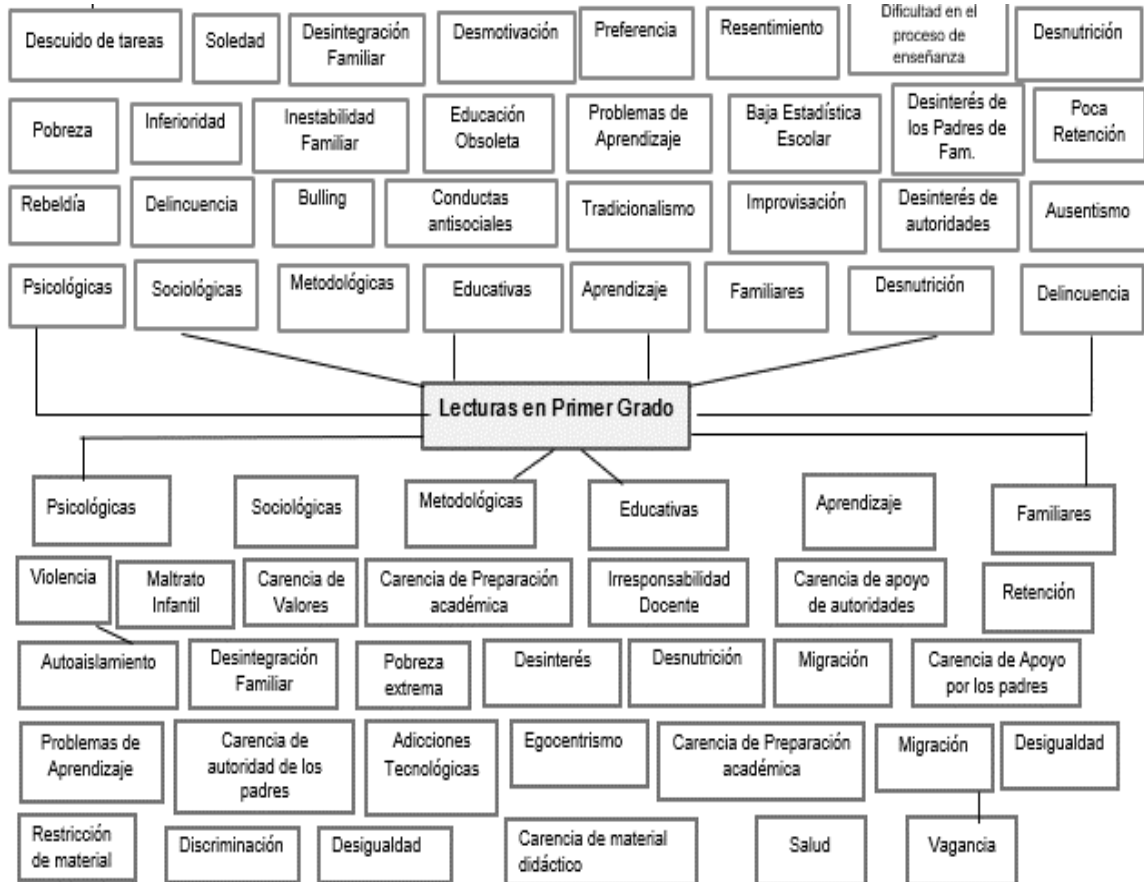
Descuido de tareas

Soledad

Desintegración Familiar

Desmotivación

Preferencia

Resentimiento

Dificultad en el proceso de enseñanza

Desnutrición

Pobreza

Inferioridad

Inestabilidad Familiar

Educación Obsoleta

Problemas de Aprendizaje

Baja Estadística Escolar

Desinterés de los Padres de Fam.

Poca Retención

Rebeldía

Delincuencia

Bulling

Conductas antisociales

Tradicionalismo

Improvisación

Desinterés de autoridades

Ausentismo

Psicológicas

Sociológicas

Metodológicas

Educativas

Aprendizaje

Familiares

Desnutrición

Delincuencia

Lecturas en Primer Grado

Psicológicas

Sociológicas

Metodológicas

Educativas

Aprendizaje

Familiares

Violencia

Maltrato Infantil

Carencia de Valores

Carencia de Preparación académica

Irresponsabilidad Docente

Carencia de apoyo de autoridades

Retención

Autoaislamiento

Desintegración Familiar

Pobreza extrema

Desinterés

Desnutrición

Migración

Carencia de Apoyo por los padres

Problemas de Aprendizaje

Carencia de autoridad de los padres

Adicciones Tecnológicas

Egocentrismo

Carencia de Preparación académica

Migración

Desigualdad

Restricción de material

Discriminación

Desigualdad

Carencia de material didáctico

Salud

Vagancia